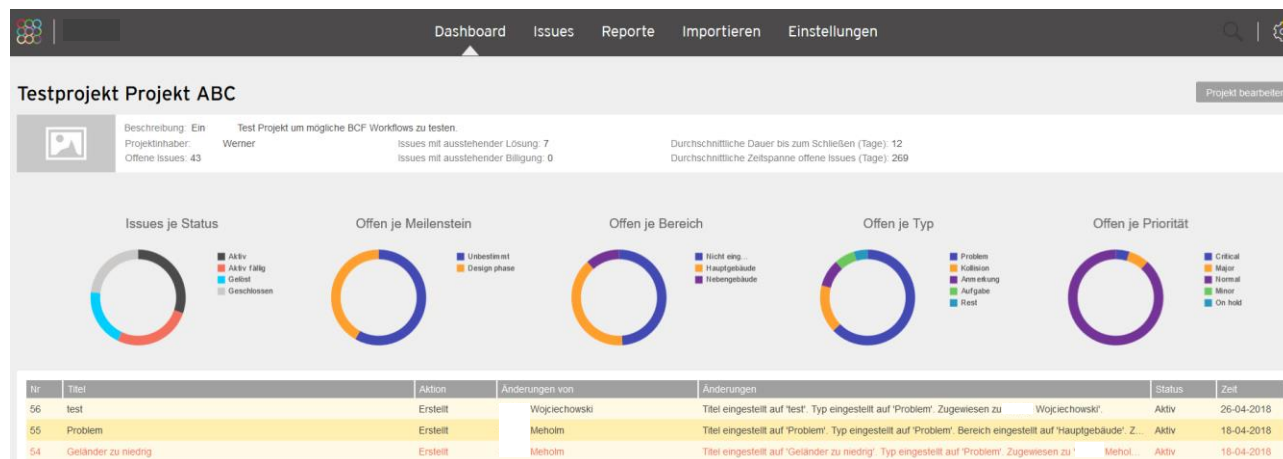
Dashboard Issues Reporte Importieren Einstellungen

Testprojekt Projekt ABC

Projekt bearbeiten

Beschreibung: Ein Test Projekt um mögliche BCF Workflows zu testen.
Projektinhaber: Werner
Offene Issues: 43
Issues mit ausstehender Lösung: 7
Issues mit ausstehender Billigung: 0
Durchschnittliche Dauer bis zum Schließen (Tage): 12
Durchschnittliche Zeitspanne offene Issues (Tage): 269

Issues je Status
Aktiv
Aktiv fällig
Gelöst
Geschlossen

Offen je Meilenstein
Unbestimmt
Design phase

Offen je Bereich
Nicht eing...
Hauptgebäude
Nebengebäude

Offen je Typ
Problem
Kollision
Anmerkung
Aufgabe
Rest

Offen je Priorität
Critical
Major
Normal
Minor
On hold

| Nr | Titel | Aktion | Änderungen von | Änderungen | Status | Zeit |
|---|---|---|---|---|---|---|
| 56 | test | Erstellt | Wojciechowski | Titel eingestellt auf 'test'. Typ eingestellt auf 'Problem'. Zugewiesen zu Wojciechowski'. | Aktiv | 26-04-2018 |
| 55 | Problem | Erstellt | Meholm | Titel eingestellt auf 'Problem'. Typ eingestellt auf 'Problem'. Bereich eingestellt auf 'Hauptgebäude'. Z... | Aktiv | 18-04-2018 |
| 54 | Geländer zu niedrig | Erstellt | Meholm | Titel eingestellt auf 'Geländer zu niedrig'. Typ eingestellt auf 'Problem'. Zugewiesen zu ' Mehol... | Aktiv | 18-04-2018 |